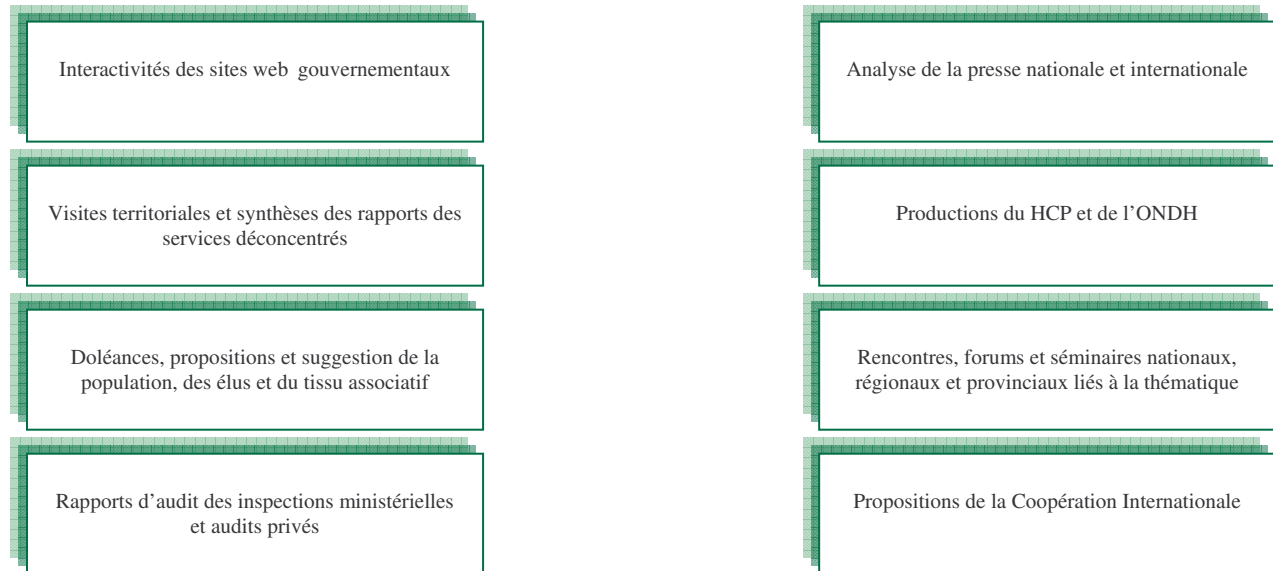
Interactivités des sites web gouvernementaux

Visites territoriales et synthèses des rapports des services déconcentrés

Doléances, propositions et suggestion de la population, des élus et du tissu associatif

Rapports d'audit des inspections ministérielles et audits privés

Analyse de la presse nationale et internationale

Productions du HCP et de l'ONDH

Rencontres, forums et séminaires nationaux, régionaux et provinciaux liés à la thématique

Propositions de la Coopération Internationale